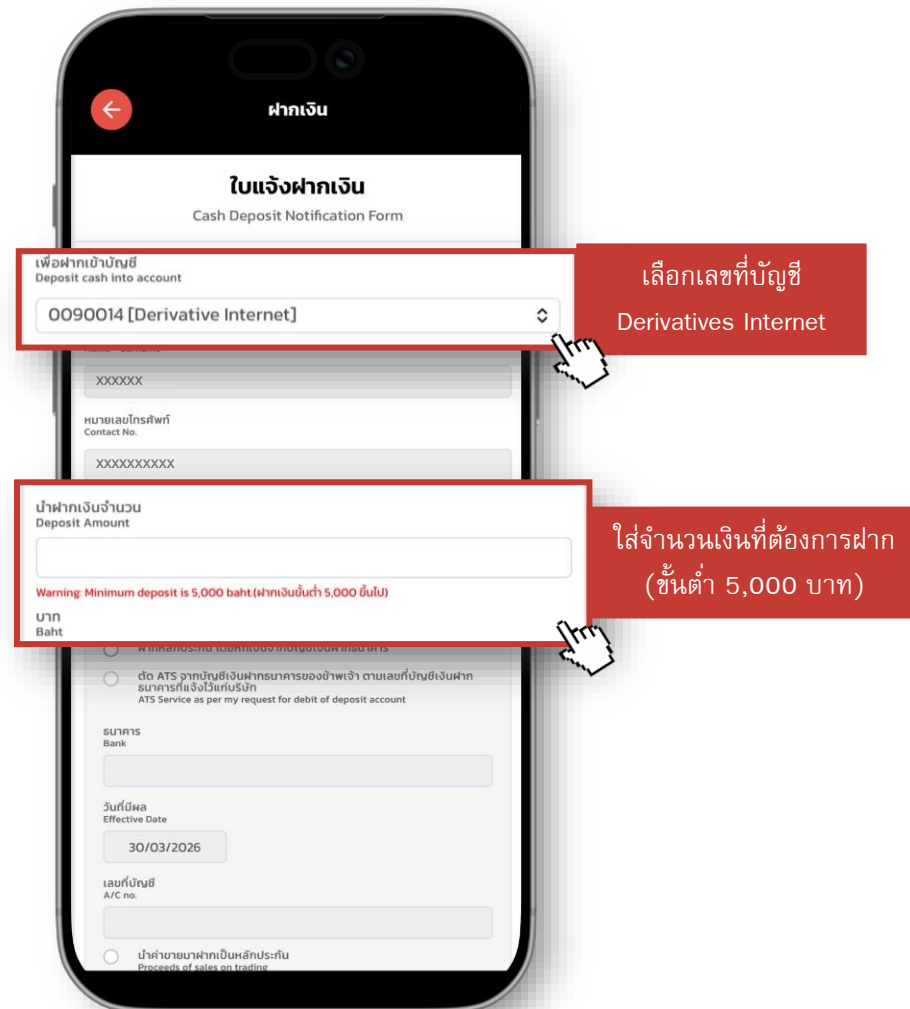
ฝากเงิน

ใบแจ้งฝากเงิน
Cash Deposit Notification Form

เพื่อฝากเข้าบัญชี
Deposit cash into account

0090014 [Derivative Internet]

เลือกเลขที่บัญชี
Derivatives Internet

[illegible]

XXXXXX

หมายเลขโทรศัพท์
Contact No.

XXXXXXXXXX

นำฝากเงินจำนวน
Deposit Amount

Warning: Minimum deposit is 5,000 baht.(ฝากเงินขั้นต่ำ 5,000 ขึ้นไป)

บาท
Baht

ใส่จำนวนเงินที่ต้องการฝาก
(ขั้นต่ำ 5,000 บาท)

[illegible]

ตัด ATS จากบัญชีเงินฝากธนาคารของข้าพเจ้า ตามเลขที่บัญชีเงินฝากธนาคารที่แจ้งไว้แก่บริษัท
ATS Service as per my request for debit of deposit account

ธนาคาร
Bank

วันที่มีผล
Effective Date

30/03/2026

เลขที่บัญชี
A/C no.

นำค่าขายมาฝากเป็นหลักประกัน
Proceeds of sales on trading